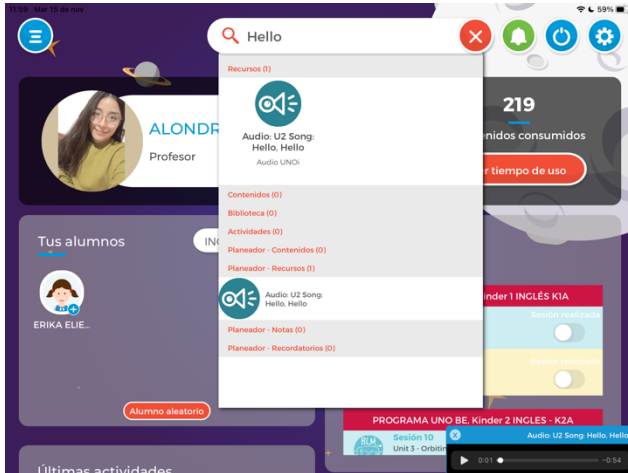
11:58 Mar 15 de nov
59%

Hello

Recursos (1)

Audio: U2 Song: Hello, Hello
Audio UNOi

Contenidos (0)
Biblioteca (0)
Actividades (0)
Planeador - Contenidos (0)
Planeador - Recursos (1)

Audio: U2 Song: Hello, Hello

Planeador - Notas (0)
Planeador - Recordatorios (0)

ALONDR
Profesor

219
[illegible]nidos consumidos
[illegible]r tiempo de uso

Tus alumnos
INC

ERIKA ELIE...

Alumno aleatorio

Kinder 1 INGLÉS K1A
Sesión realizada
Sesión realizada

PROGRAMA UNO BE, Kinder 2 INGLES - K2A
Sesión 10
Unit 3 - Orbitin

Audio: U2 Song: Hello, Hello
0:01
-0:54

Últimas actividades